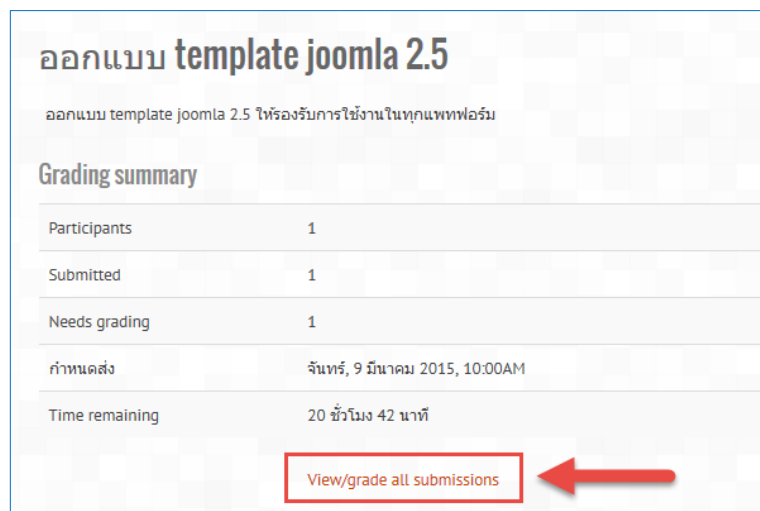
ออกแบบ template joomla 2.5

ออกแบบ template joomla 2.5 ให้รองรับการใช้งานในทุกแพทฟอร์ม

Grading summary

| | |
|---|---|
| Participants | 1 |
| Submitted | 1 |
| Needs grading | 1 |
| กำหนดส่ง | จันทร์, 9 มีนาคม 2015, 10:00AM |
| Time remaining | 20 ชั่วโมง 42 นาที |

View/grade all submissions